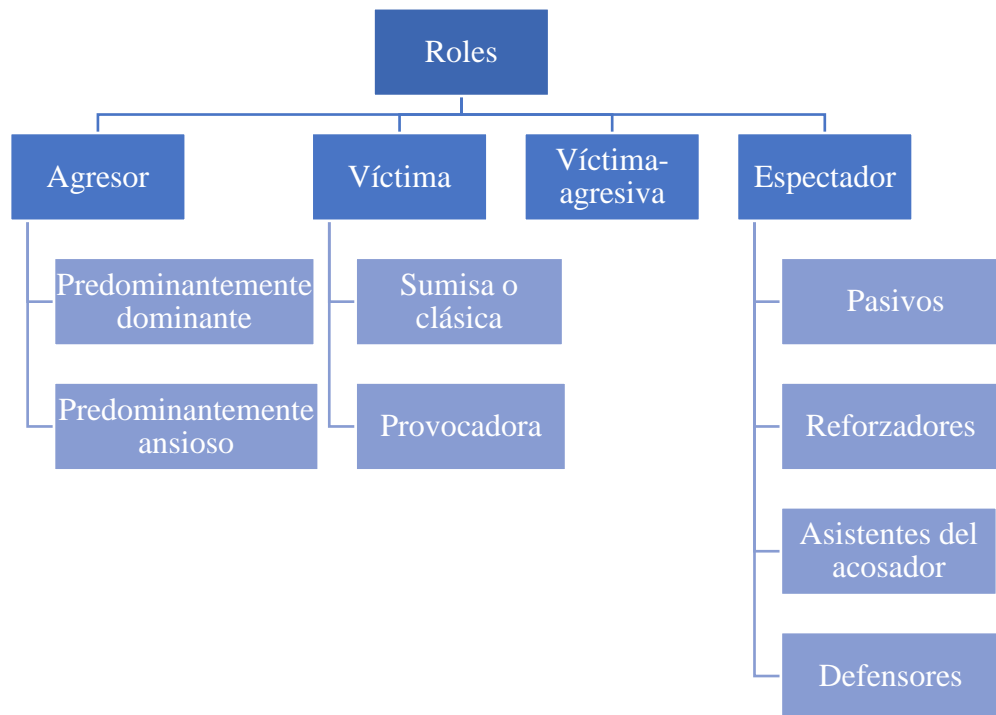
Roles

Agresor

Predominantemente dominante

Predominantemente ansioso

Víctima

Sumisa o clásica

Provocadora

Víctima-agresiva

Espectador

Pasivos

Reforzadores

Asistentes del acosador

Defensores